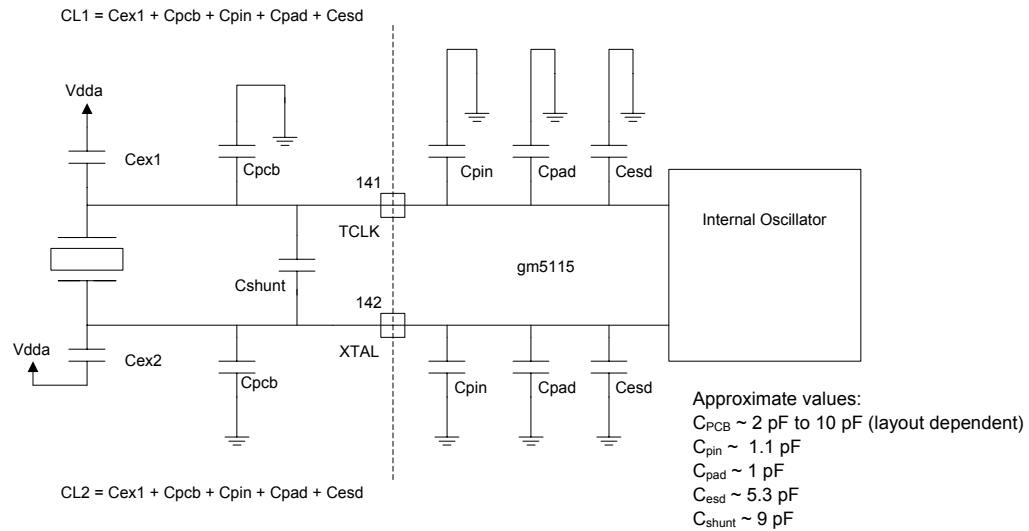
CL1 = Cex1 + Cpcb + Cpin + Cpad + Cesd

Vdda

Cex1

Cpcb

141

TCLK

Cpin

Cpad

Cesd

Internal Oscillator

Cshunt

gm5115

142

XTAL

Vdda

Cex2

Cpcb

Cpin

Cpad

Cesd

Approximate values:
$C_{PCB}$ ~ 2 pF to 10 pF (layout dependent)
$C_{pin}$ ~ 1.1 pF
$C_{pad}$ ~ 1 pF
$C_{esd}$ ~ 5.3 pF
$C_{shunt}$ ~ 9 pF

CL2 = Cex1 + Cpcb + Cpin + Cpad + Cesd